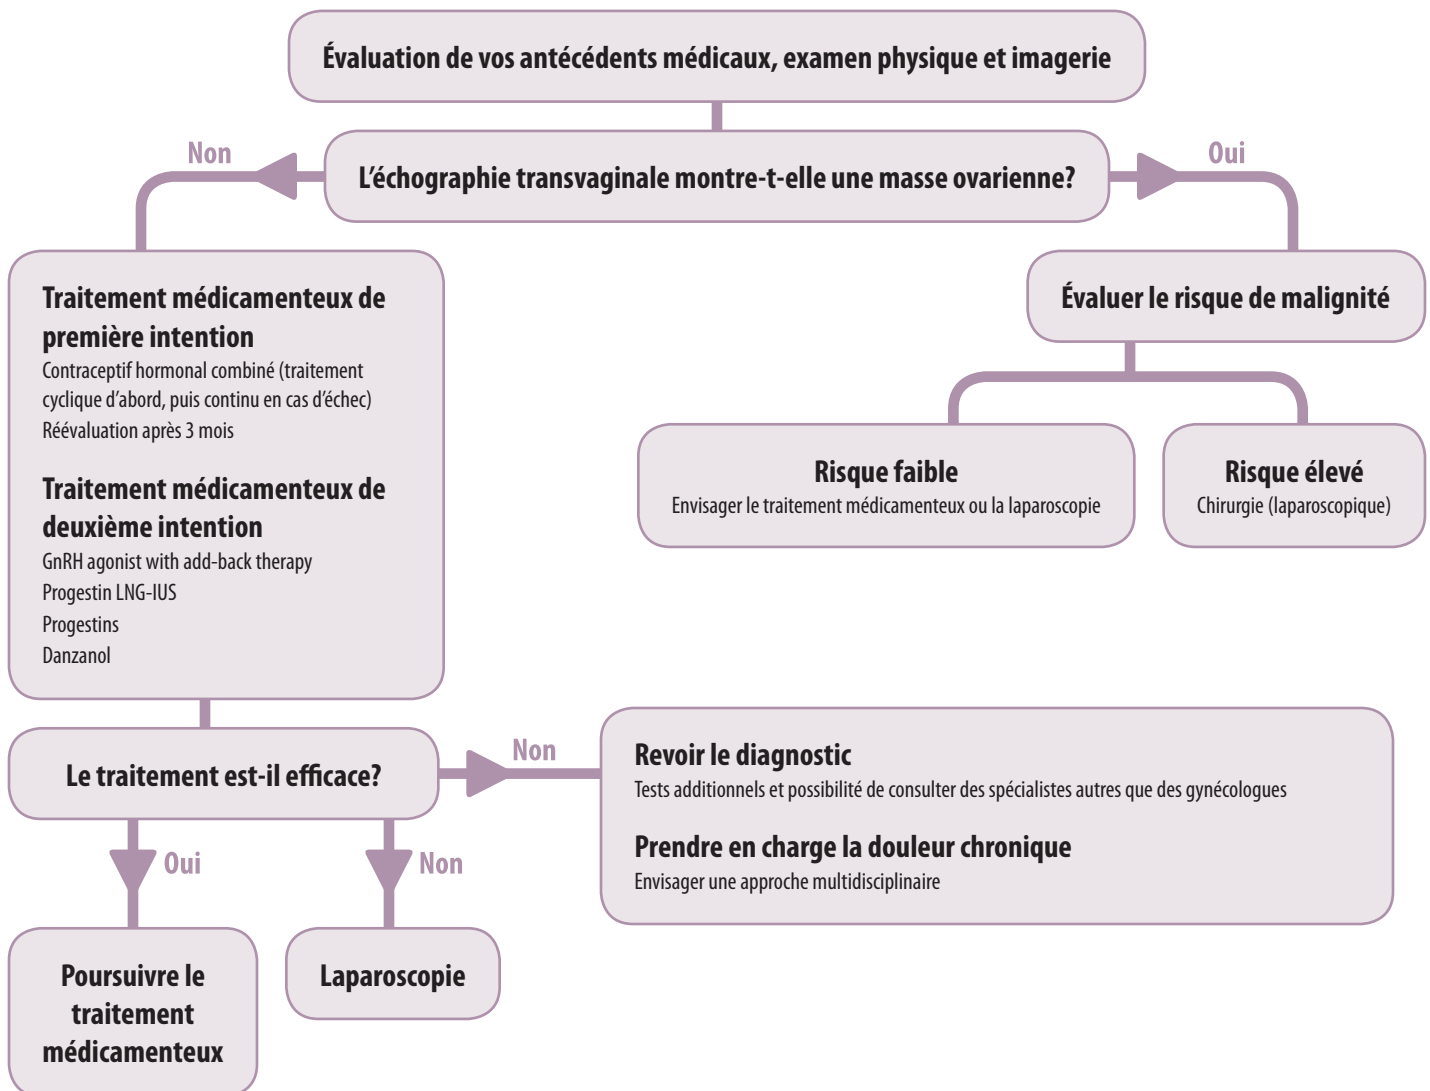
Évaluation de vos antécédents médicaux, examen physique et imagerie

Non

L'échographie transvaginale montre-t-elle une masse ovarienne?

Oui

Traitement médicamenteux de première intention
Contraceptif hormonal combiné (traitement cyclique d'abord, puis continu en cas d'échec)
Réévaluation après 3 mois

Traitement médicamenteux de deuxième intention
GnRH agonist with add-back therapy
Progestin LNG-IUS
Progestins
Danzanol

Évaluer le risque de malignité

Risque faible
Envisager le traitement médicamenteux ou la laparoscopie

Risque élevé
Chirurgie (laparoscopique)

Le traitement est-il efficace?

Non

Revoir le diagnostic
Tests additionnels et possibilité de consulter des spécialistes autres que des gynécologues

Prendre en charge la douleur chronique
Envisager une approche multidisciplinaire

Oui

Non

Poursuivre le traitement médicamenteux

Laparoscopie